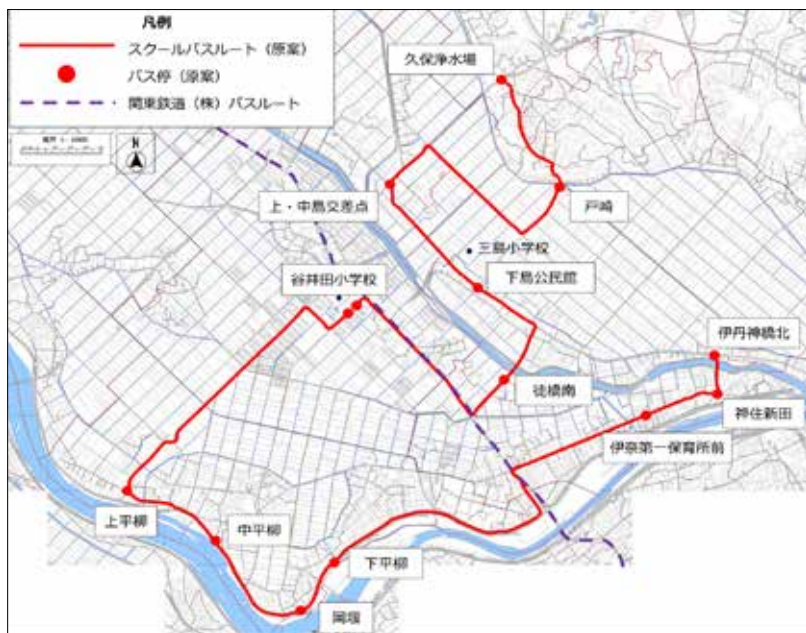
凡例
スクールバスルート（原案）
バス停（原案）
関東鉄道（株）バスルート

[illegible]

N

久保浄水場
戸崎
上・中島交差点
三島小学校
下島公民館
谷井田小学校
徒橋南
伊丹神橋北
神住新田
伊奈第一保育所前
上平柳
中平柳
下平柳
岡堰